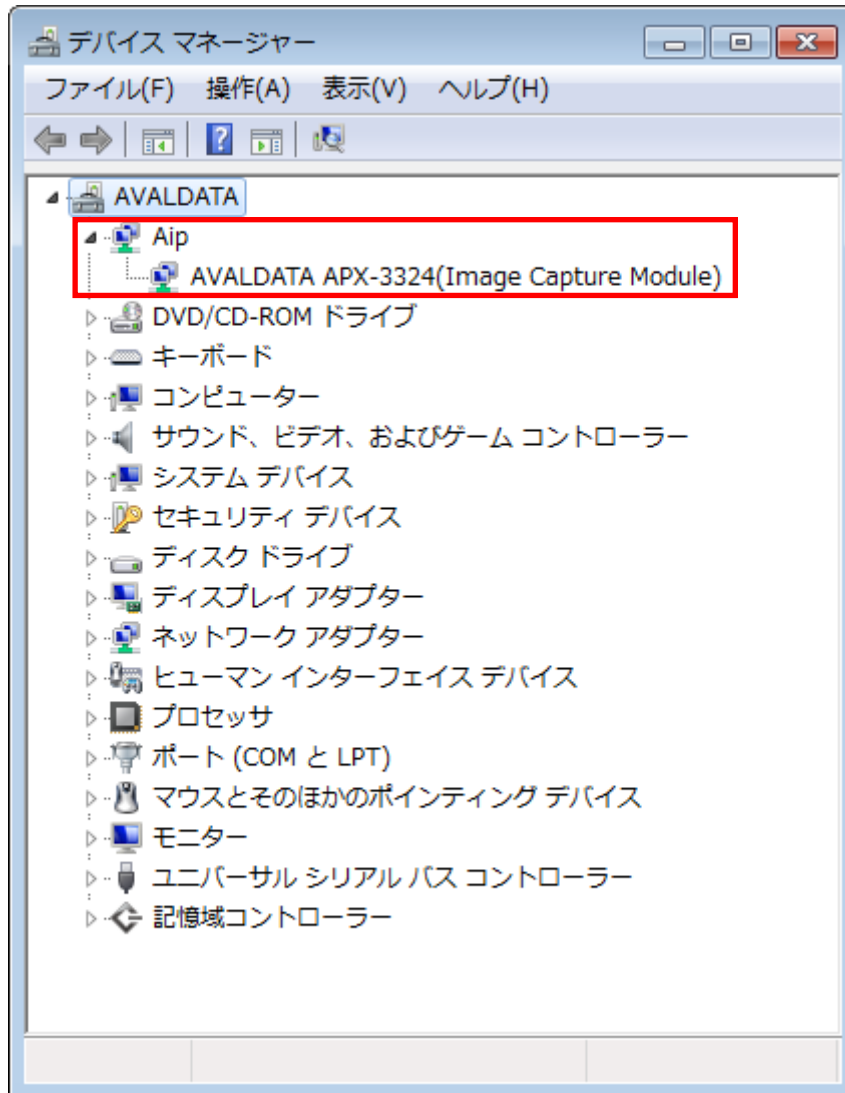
デバイス マネージャー

ファイル(F) 操作(A) 表示(V) ヘルプ(H)

AVALDATA
Aip
AVALDATA APX-3324(Image Capture Module)
DVD/CD-ROM ドライブ
キーボード
コンピューター
サウンド、ビデオ、およびゲーム コントローラー
システム デバイス
セキュリティ デバイス
ディスク ドライブ
ディスプレイ アダプター
ネットワーク アダプター
ヒューマン インターフェイス デバイス
プロセッサ
ポート (COM と LPT)
マウスとそのほかのポインティング デバイス
モニター
ユニバーサル シリアル バス コントローラー
記憶域コントローラー